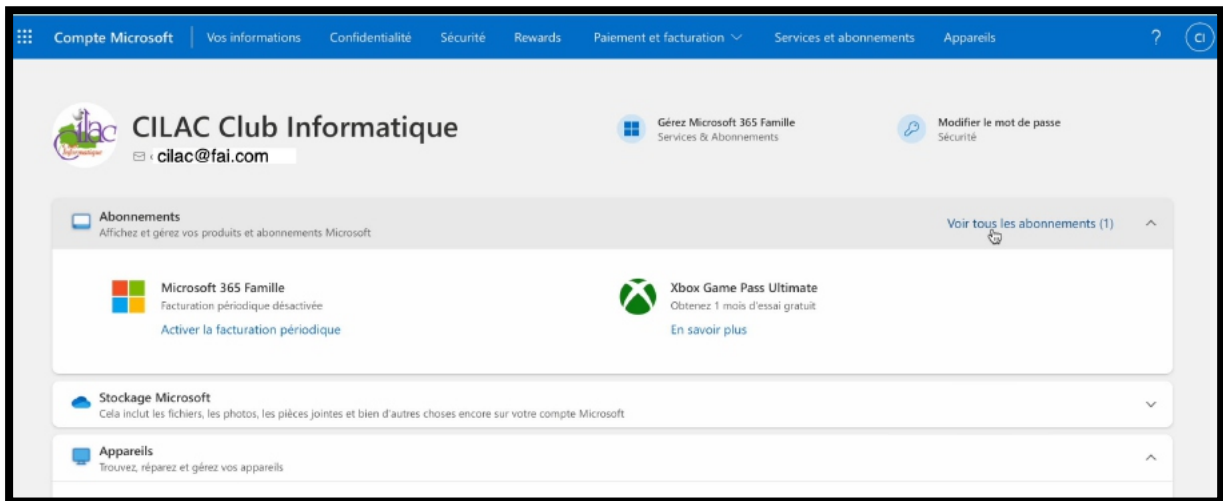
Compte Microsoft | Vos informations Confidentialité Sécurité Rewards Paiement et facturation Services et abonnements Appareils ? CI

CILAC Club Informatique
cilac@fai.com

Gérez Microsoft 365 Famille
Services & Abonnements

Modifier le mot de passe
Sécurité

Abonnements
Affichez et gérez vos produits et abonnements Microsoft

Voir tous les abonnements (1)

Microsoft 365 Famille
Facturation périodique désactivée
Activer la facturation périodique

Xbox Game Pass Ultimate
Obtenez 1 mois d'essai gratuit
En savoir plus

Stockage Microsoft
Cela inclut les fichiers, les photos, les pièces jointes et bien d'autres choses encore sur votre compte Microsoft

Appareils
Trouvez, réparez et gérez vos appareils